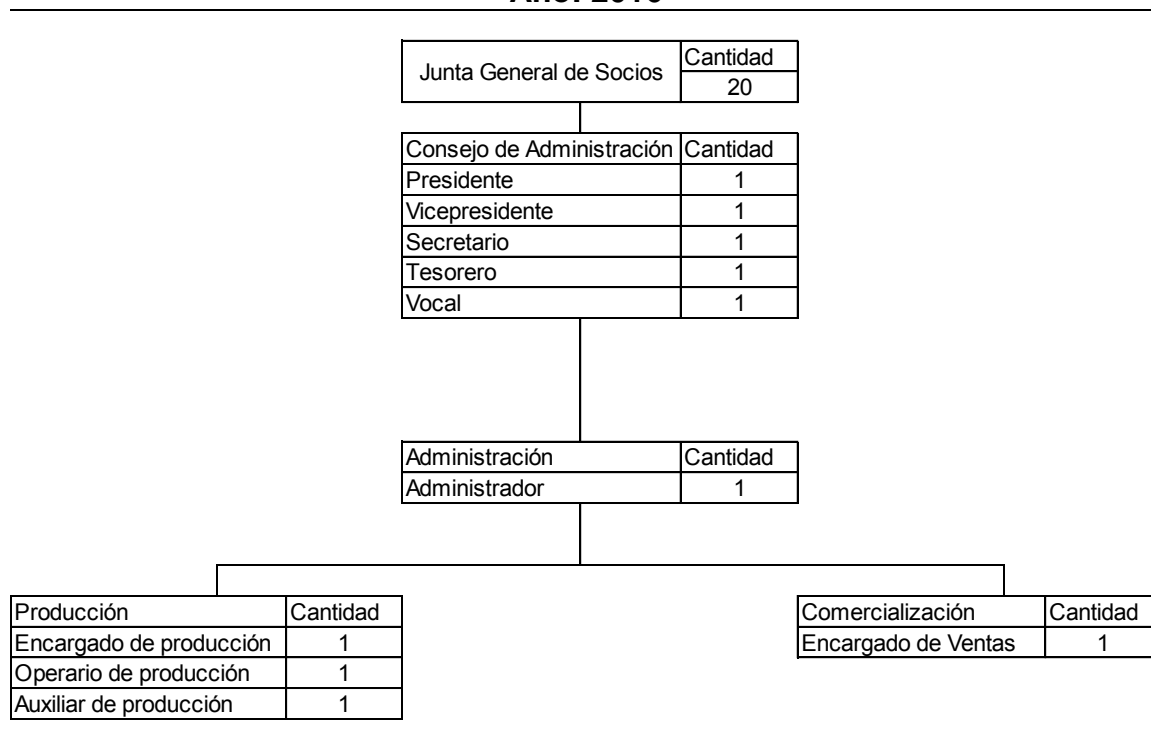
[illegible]

| Junta General de Socios | Cantidad |
|---|---|
| | 20 |

| Consejo de Administración | Cantidad |
|---|---|
| Presidente | 1 |
| Vicepresidente | 1 |
| Secretario | 1 |
| Tesorero | 1 |
| Vocal | 1 |

| Administración | Cantidad |
|---|---|
| Administrador | 1 |

| Producción | Cantidad |
|---|---|
| Encargado de producción | 1 |
| Operario de producción | 1 |
| Auxiliar de producción | 1 |

| Comercialización | Cantidad |
|---|---|
| Encargado de Ventas | 1 |